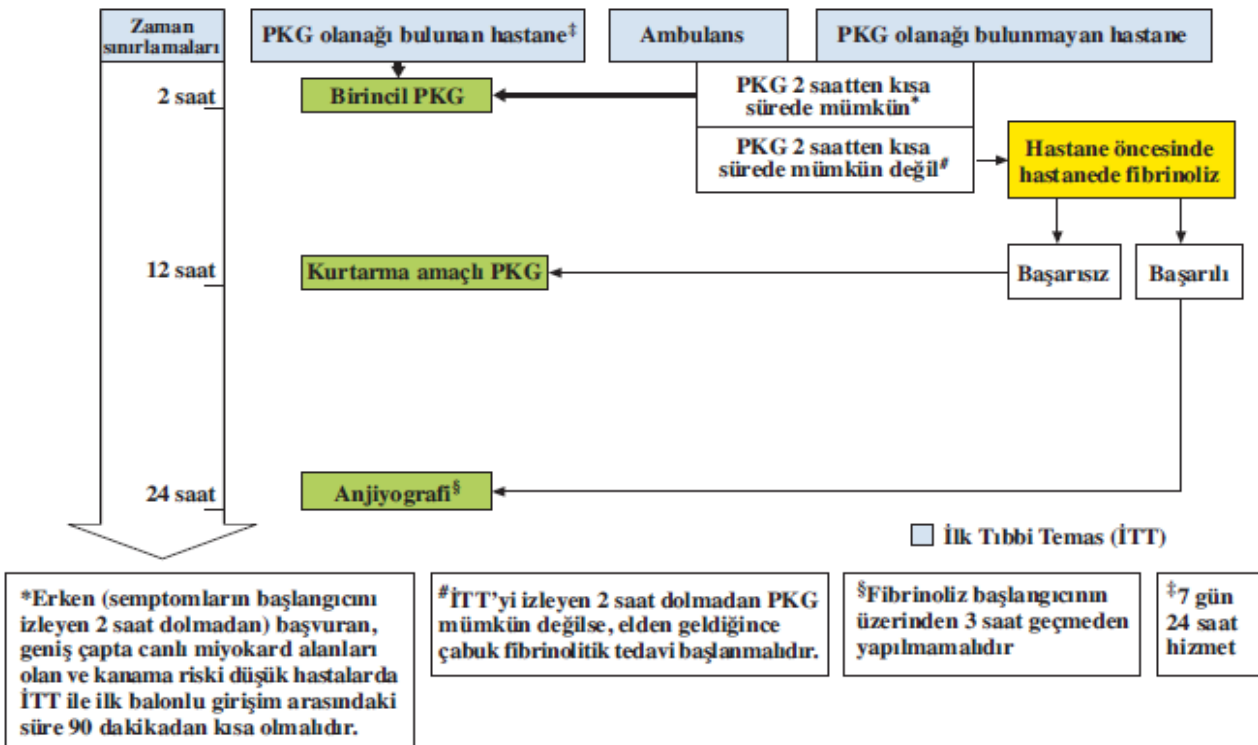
Zaman sınırlamaları

PKG olanağı bulunan hastane$^‡$

Ambulans

PKG olanağı bulunmayan hastane

2 saat

Birincil PKG

PKG 2 saatten kısa sürede mümkün*

PKG 2 saatten kısa sürede mümkün değil$^\#$

Hastane öncesinde hastanede fibrinoliz

12 saat

Kurtarma amaçlı PKG

Başarısız

Başarılı

24 saat

Anjiyografi$^§$

İlk Tıbbi Temas (İTT)

*Erken (semptomların başlangıcını izleyen 2 saat dolmadan) başvuran, geniş çapta canlı miyokard alanları olan ve kanama riski düşük hastalarda İTT ile ilk balonlu girişim arasındaki süre 90 dakikadan kısa olmalıdır.

$^\#$İTT'yi izleyen 2 saat dolmadan PKG mümkün değilse, elden geldiğince çabuk fibrinolitik tedavi başlanmalıdır.

$^§$Fibrinoliz başlangıcının üzerinden 3 saat geçmeden yapılmamalıdır

$^‡$7 gün 24 saat hizmet